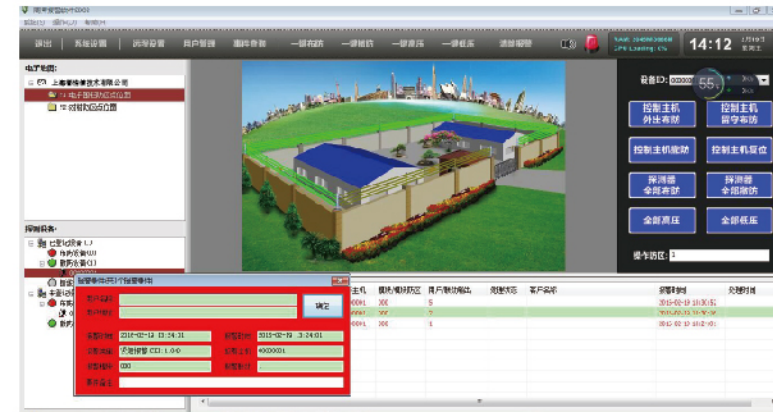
退出 | 系统设置 | 历史报表 | 用户管理 | 服务器 | 一键布防 | 一键撤防 | 一键高压 | 一键低压 | 系统消警

14:12

电子地图:
上海青湖安防技术有限公司
电子围栏防区位图

设备ID: 0000001
55
控制主机外出布防
控制主机留守布防
控制主机撤防
控制主机复位
报警器全部布防
报警器全部撤防
全部高压
全部低压
操作防区: 1

报警事件(共1个报警事件)
确定
报警时间: 2018-02-12 13:24:31
报警类型: 无线报警 CID: 1.0.0
报警防区: 000
事件备注:
报警主机: 0000001

主机 | 模块/模块防区 | 用户/模块输出 | 处理状态 | 客户名称 | 报警时间 | 处理时间
0001 | XXX | 5 | | | 2018-02-12 13:30:55 |
0001 | XXX | 2 | | | |
0001 | XXX | 1 | | | 2018-02-12 13:24:31 |